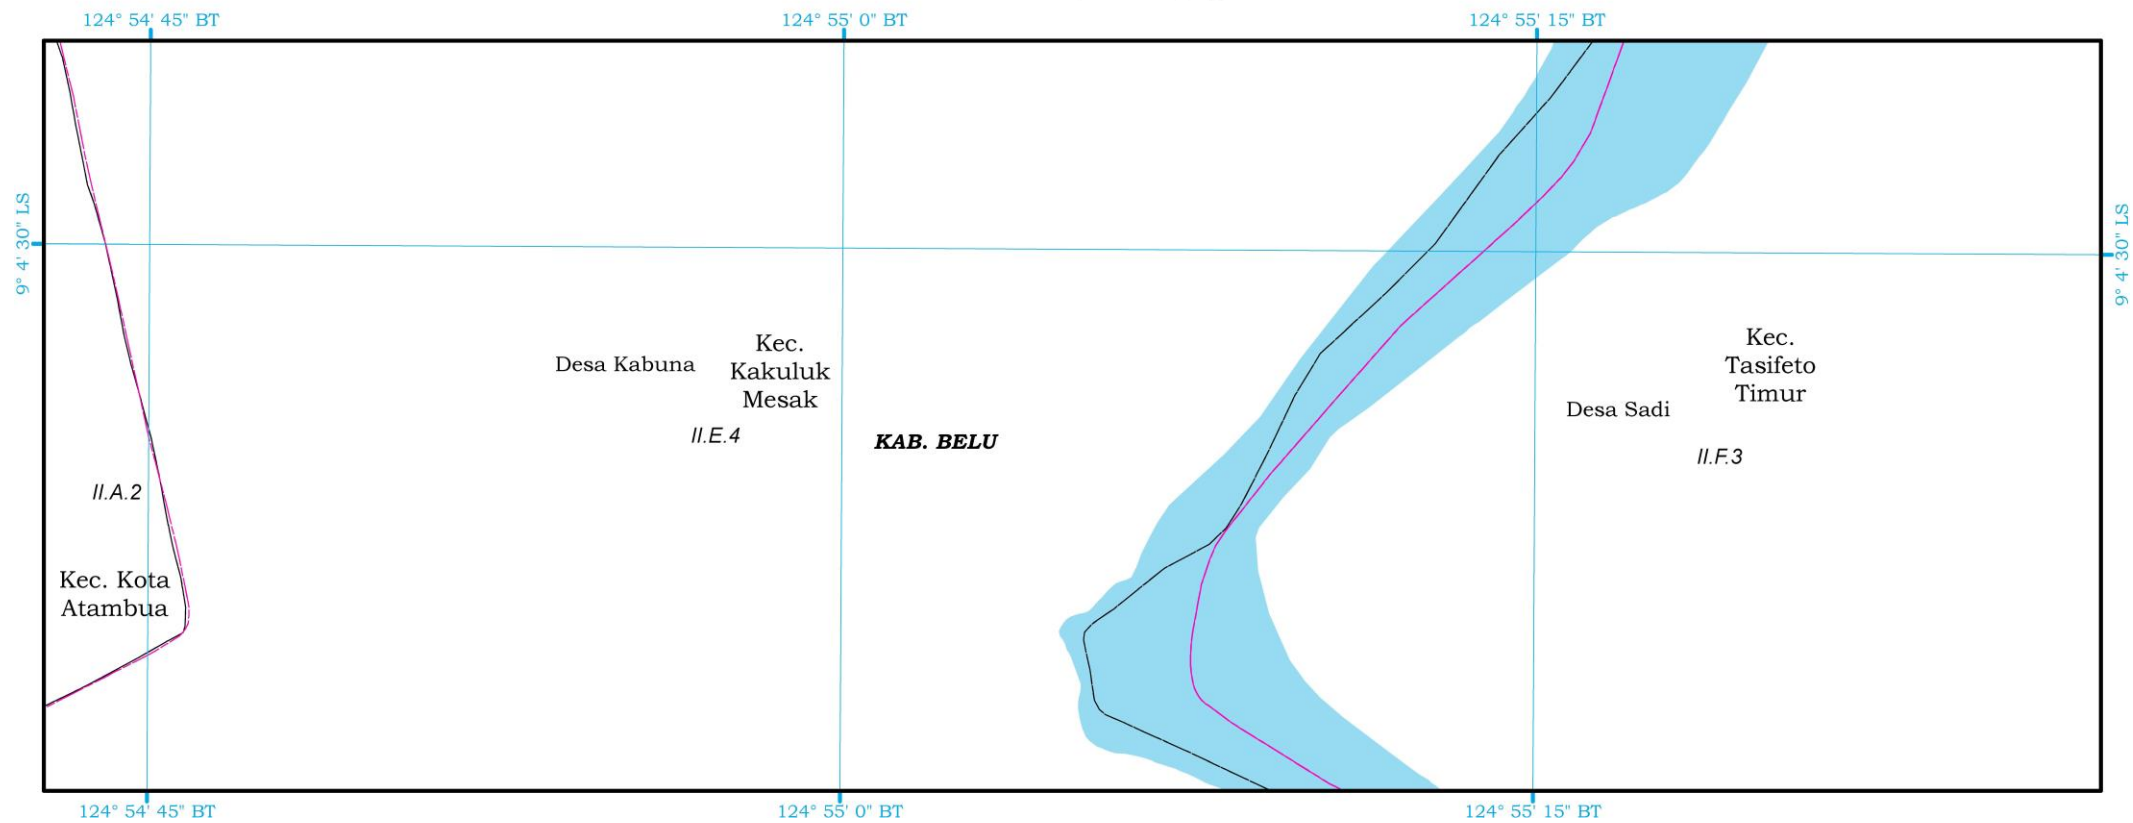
124° 54' 45" BT
124° 55' 0" BT
124° 55' 15" BT

9° 4' 30" LS

9° 4' 30" LS

Desa Kabuna

Kec. Kakuluk Mesak

II.E.4

KAB. BELU

Kec. Tasifeto Timur

Desa Sadi

II.F.3

II.A.2

Kec. Kota Atambua

124° 54' 45" BT
124° 55' 0" BT
124° 55' 15" BT